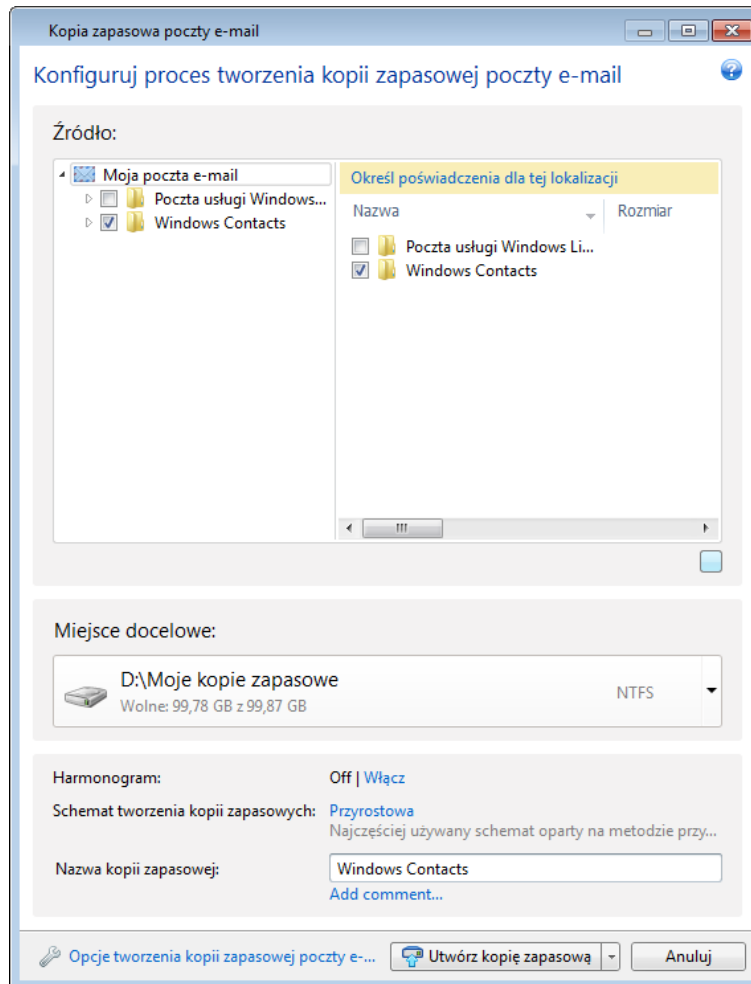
Kopia zapasowa poczty e-mail

Konfiguruj proces tworzenia kopii zapasowej poczty e-mail

Źródło:

Moja poczta e-mail
Poczta usługi Windows...
Windows Contacts

Określ poświadczenia dla tej lokalizacji

Nazwa
Rozmiar

Poczta usługi Windows Li...
Windows Contacts

Miejsce docelowe:

D:\Moje kopie zapasowe
Wolne: 99,78 GB z 99,87 GB
NTFS

Harmonogram:
Off | Włącz

Schemat tworzenia kopii zapasowych:
Przyrostowa
Najczęściej używany schemat oparty na metodzie przy...

Nazwa kopii zapasowej:
Windows Contacts
Add comment...

Opcje tworzenia kopii zapasowej poczty e-...
Utwórz kopię zapasową
Anuluj